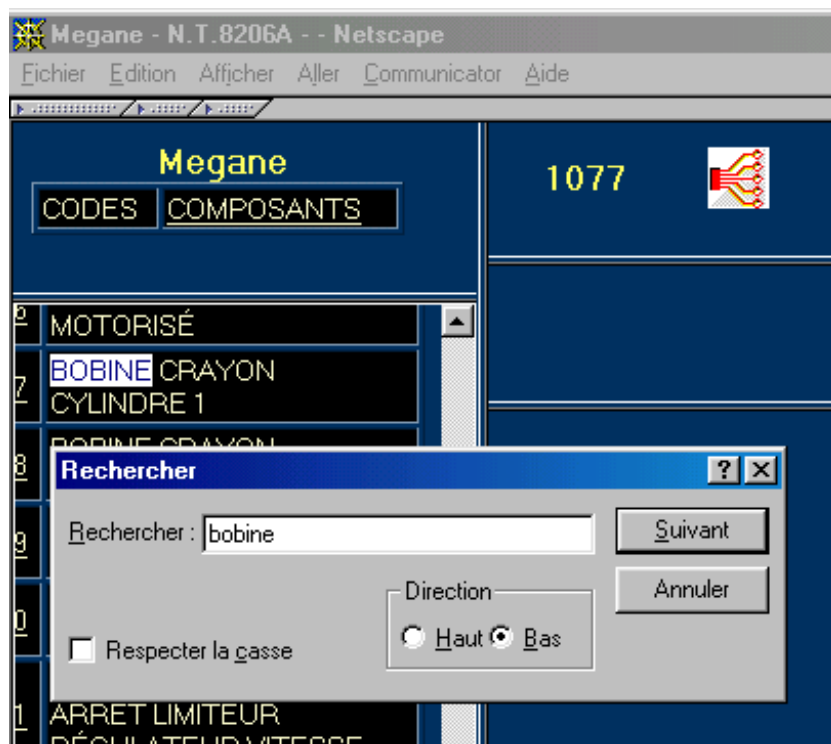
Megane - N.T.8206A - - Netscape

Fichier Edition Afficher Aller Communicator Aide

Megane

CODES COMPOSANTS

1077

MOTORISÉ

7 BOBINE CRAYON CYLINDRE 1

8 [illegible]

9

0

1 ARRET LIMITEUR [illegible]

Rechercher

?

Rechercher : bobine

Suivant

Annuler

Direction

Haut Bas

Respecter la casse